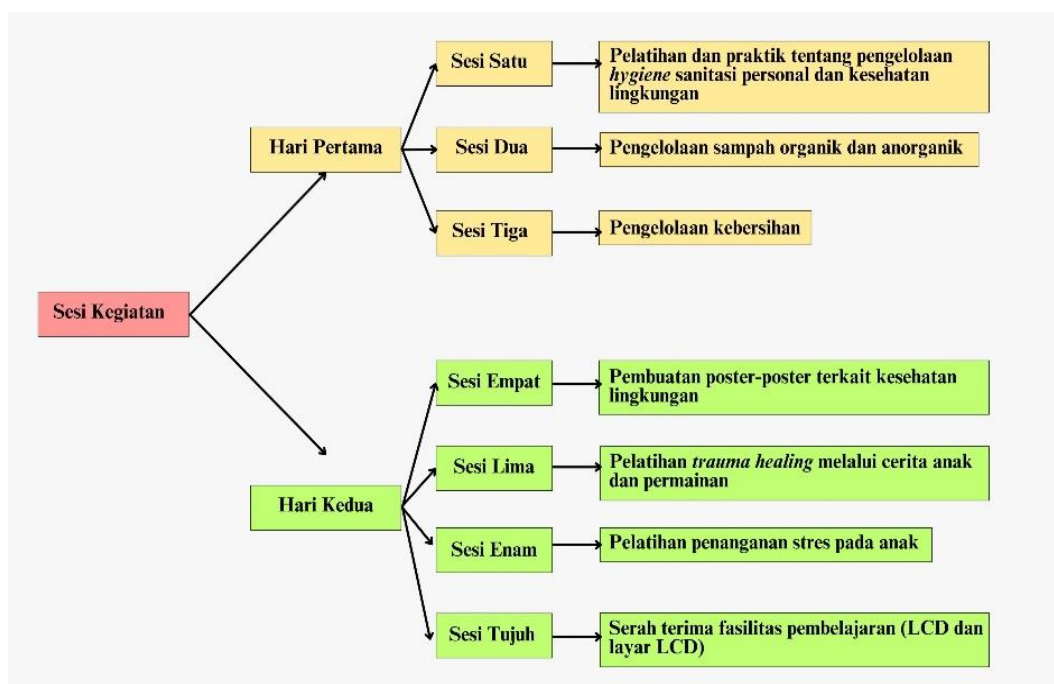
Sesi Kegiatan

Hari Pertama

Sesi Satu

Pelatihan dan praktik tentang pengelolaan *hygiene* sanitasi personal dan kesehatan lingkungan

Sesi Dua

Pengelolaan sampah organik dan anorganik

Sesi Tiga

Pengelolaan kebersihan

Hari Kedua

Sesi Empat

Pembuatan poster-poster terkait kesehatan lingkungan

Sesi Lima

Pelatihan *trauma healing* melalui cerita anak dan permainan

Sesi Enam

Pelatihan penanganan stres pada anak

Sesi Tujuh

Serah terima fasilitas pembelajaran (LCD dan layar LCD)